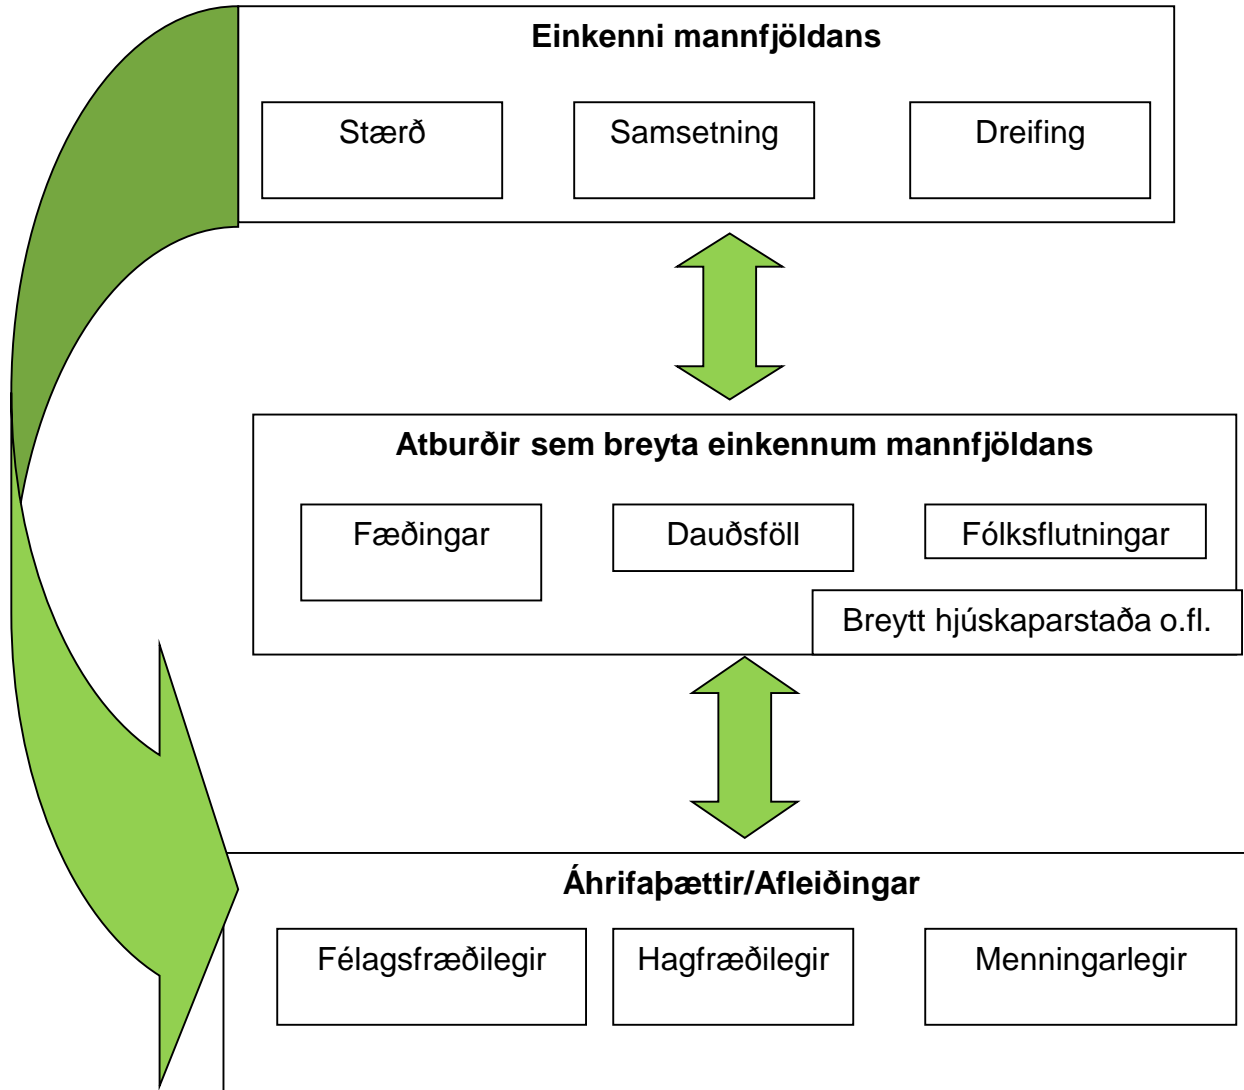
Einkenni mannfjöldans

Stærð

Samsetning

Dreifing

Atburðir sem breyta einkennum mannfjöldans

Fæðingar

Dauðsföll

Fólksflutningar

Breytt hjúskaparstaða o.fl.

Áhrifaþættir/Afleiðingar

Félagsfræðilegir

Hagfræðilegir

Menningarlegir